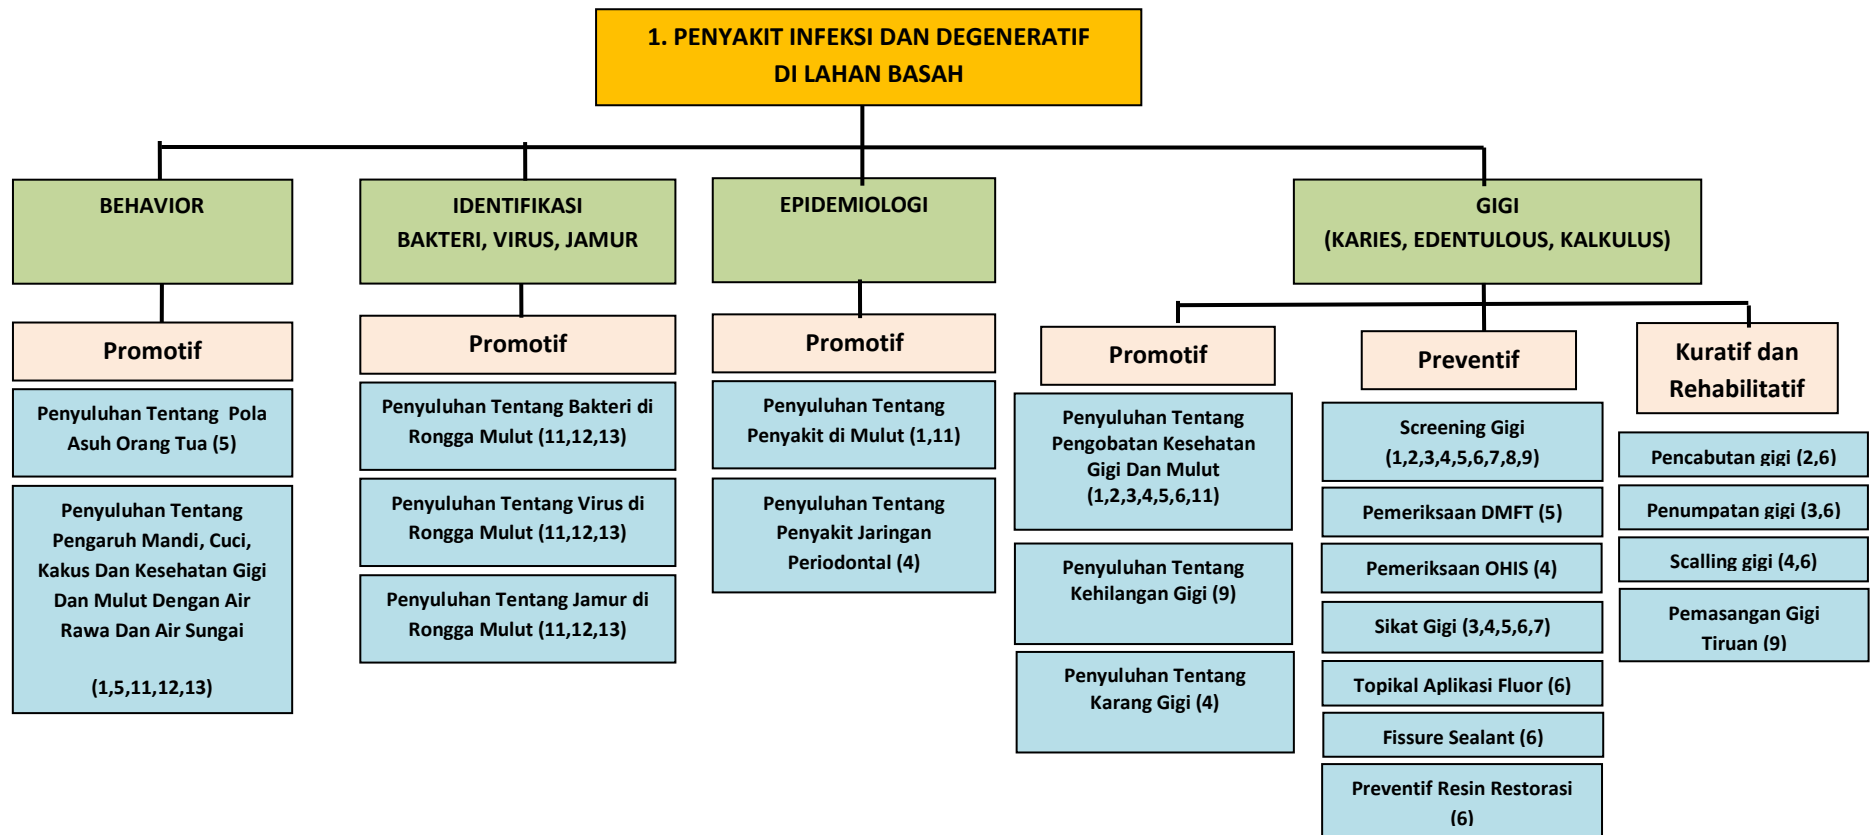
1. PENYAKIT INFEKSI DAN DEGENERATIF DI LAHAN BASAH

BEHAVIOR

Promotif

Penyuluhan Tentang Pola Asuh Orang Tua (5)

Penyuluhan Tentang Pengaruh Mandi, Cuci, Kakus Dan Kesehatan Gigi Dan Mulut Dengan Air Rawa Dan Air Sungai

(1,5,11,12,13)

IDENTIFIKASI BAKTERI, VIRUS, JAMUR

Promotif

Penyuluhan Tentang Bakteri di Rongga Mulut (11,12,13)

Penyuluhan Tentang Virus di Rongga Mulut (11,12,13)

Penyuluhan Tentang Jamur di Rongga Mulut (11,12,13)

EPIDEMIOLOGI

Promotif

Penyuluhan Tentang Penyakit di Mulut (1,11)

Penyuluhan Tentang Penyakit Jaringan Periodontal (4)

GIGI (KARIES, EDENTULOUS, KALKULUS)

Promotif

Penyuluhan Tentang Pengobatan Kesehatan Gigi Dan Mulut (1,2,3,4,5,6,11)

Penyuluhan Tentang Kehilangan Gigi (9)

Penyuluhan Tentang Karang Gigi (4)

Preventif

Screening Gigi (1,2,3,4,5,6,7,8,9)

Pemeriksaan DMFT (5)

Pemeriksaan OHIS (4)

Sikat Gigi (3,4,5,6,7)

Topikal Aplikasi Fluor (6)

Fissure Sealant (6)

Preventif Resin Restorasi (6)

Kuratif dan Rehabilitatif

Pencabutan gigi (2,6)

Penumpatan gigi (3,6)

Scalling gigi (4,6)

Pemasangan Gigi Tiruan (9)